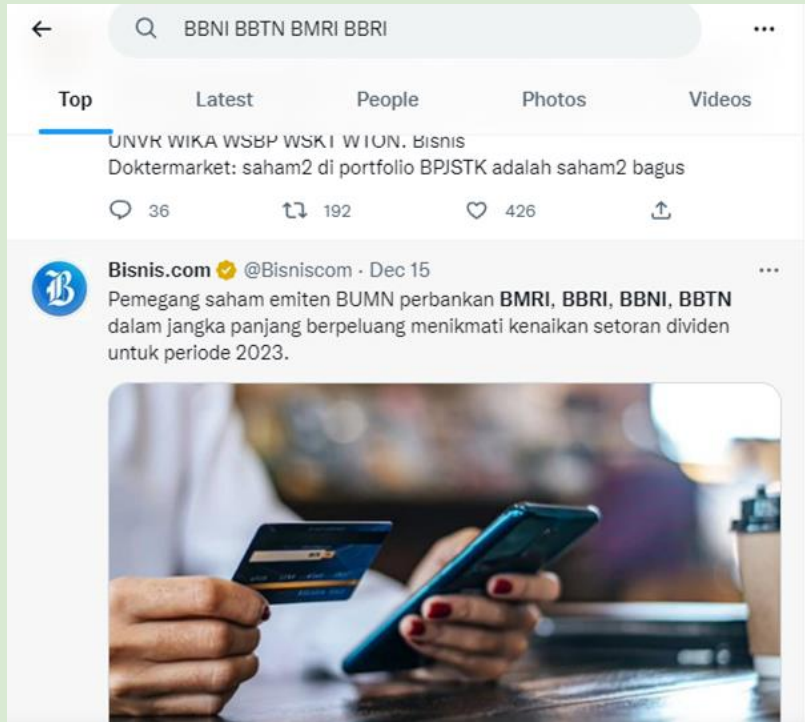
BBNI BBTN BMRI BBRI

Top Latest People Photos Videos

UNVR WIKA WSBP WSKT WTON. Bisnis
Doktermarket: saham2 di portfolio BPJSTK adalah saham2 bagus

36 192 426

Bisnis.com @Bisniscom · Dec 15
Pemegang saham emiten BUMN perbankan BMRI, BBRI, BBNI, BBTN dalam jangka panjang berpeluang menikmati kenaikan setoran dividen untuk periode 2023.